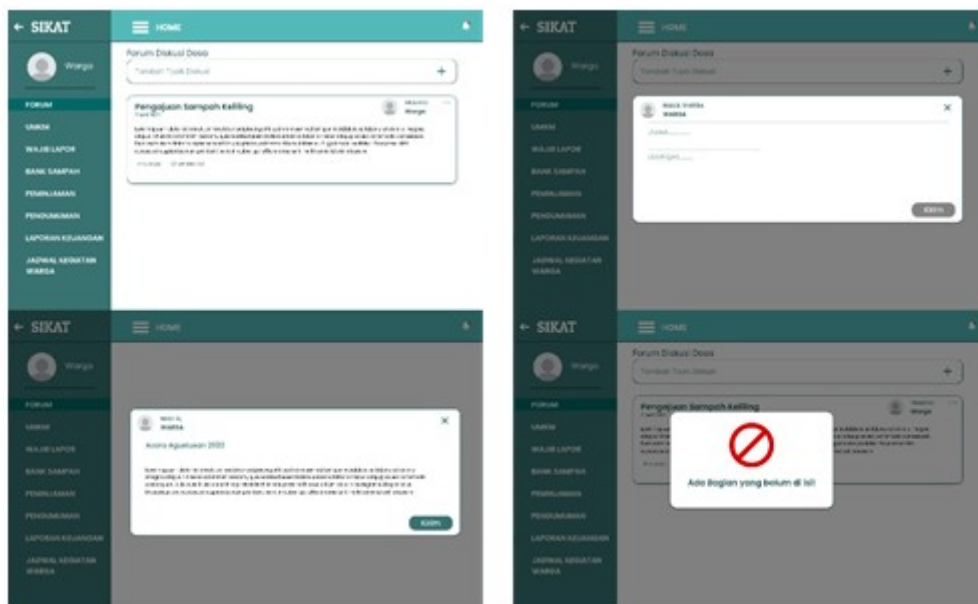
← SIKAT
HOME
Warga
FORUM
UMKM
WAJIB LAPOR
BANK SAMPAH
PEMINJAMAN
PENGUMUMAN
LAPORAN KEUANGAN
JADWAL KEGIATAN WARGA

Forum Diskusi Desa
Tambah Topik Diskusi
+
Pengajuan Sampah Keliling
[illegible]
Warga
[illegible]

← SIKAT
HOME
Warga
FORUM
UMKM
WAJIB LAPOR
BANK SAMPAH
PEMINJAMAN
PENGUMUMAN
LAPORAN KEUANGAN
JADWAL KEGIATAN WARGA
Forum Diskusi Desa
Tambah Topik Diskusi
+
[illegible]
WARGA
×
Judul......
Deskripsi......
KIRIM

← SIKAT
HOME
Warga
FORUM
UMKM
WAJIB LAPOR
BANK SAMPAH
PEMINJAMAN
PENGUMUMAN
LAPORAN KEUANGAN
JADWAL KEGIATAN WARGA
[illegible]
WARGA
×
Acara Agustusan 2023
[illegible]
KIRIM

← SIKAT
HOME
Warga
FORUM
UMKM
WAJIB LAPOR
BANK SAMPAH
PEMINJAMAN
PENGUMUMAN
LAPORAN KEUANGAN
JADWAL KEGIATAN WARGA
Forum Diskusi Desa
Tambah Topik Diskusi
+
Pengajuan Sampah Keliling
Warga
Ada Bagian yang belum di isi!